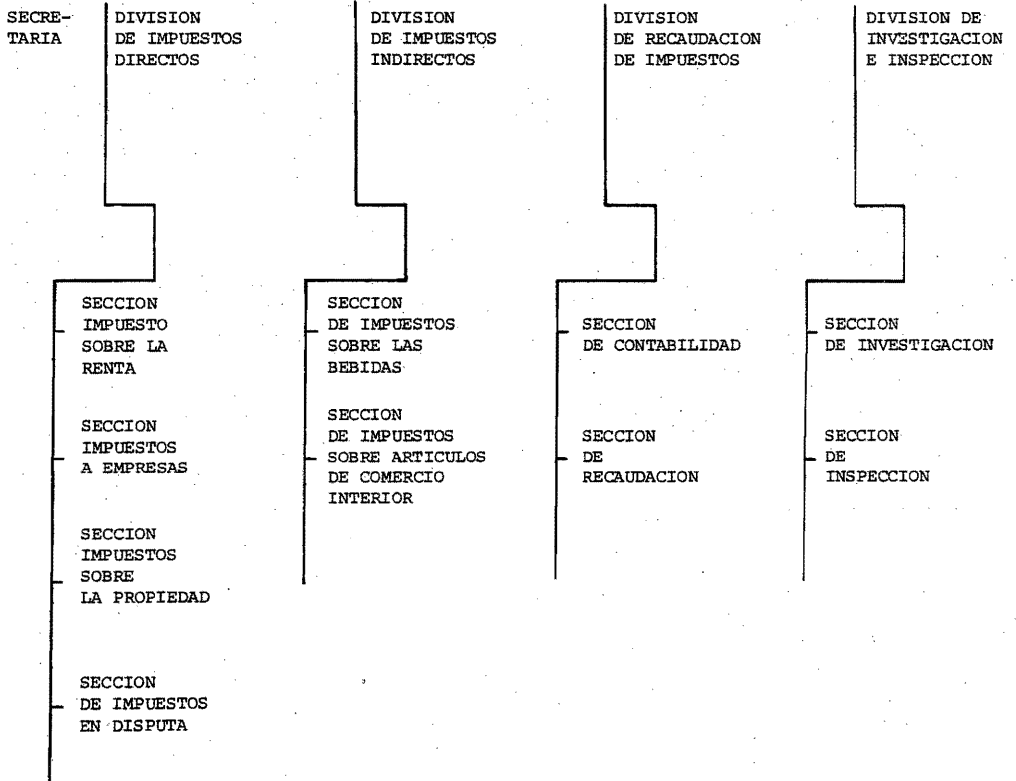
SECRETARIA

DIVISION DE IMPUESTOS DIRECTOS

SECCION IMPUESTO SOBRE LA RENTA

SECCION IMPUESTOS A EMPRESAS

SECCION IMPUESTOS SOBRE LA PROPIEDAD

SECCION DE IMPUESTOS EN DISPUTA

DIVISION DE IMPUESTOS INDIRECTOS

SECCION DE IMPUESTOS SOBRE LAS BEBIDAS

SECCION DE IMPUESTOS SOBRE ARTICULOS DE COMERCIO INTERIOR

DIVISION DE RECAUDACION DE IMPUESTOS

SECCION DE CONTABILIDAD

SECCION DE RECAUDACION

DIVISION DE INVESTIGACION E INSPECCION

SECCION DE INVESTIGACION

SECCION DE INSPECCION